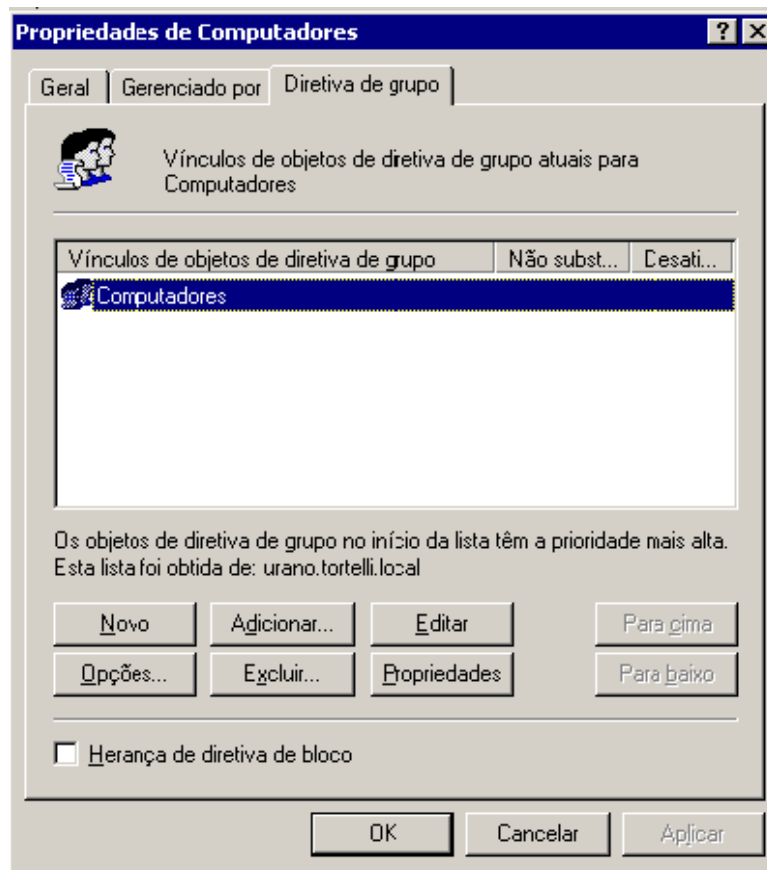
Propriedades de Computadores

? X

Geral | Gerenciado por | Diretiva de grupo

Vínculos de objetos de diretiva de grupo atuais para Computadores

| Vínculos de objetos de diretiva de grupo | Não subst... | Desati... |
|---|---|---|
| Computadores | | |

Os objetos de diretiva de grupo no início da lista têm a prioridade mais alta. Esta lista foi obtida de: urano.tortelli.local

Novo | Adicionar... | Editar | Para cima

Opções... | Excluir... | Propriedades | Para baixo

Herança de diretiva de bloco

OK | Cancelar | Aplicar